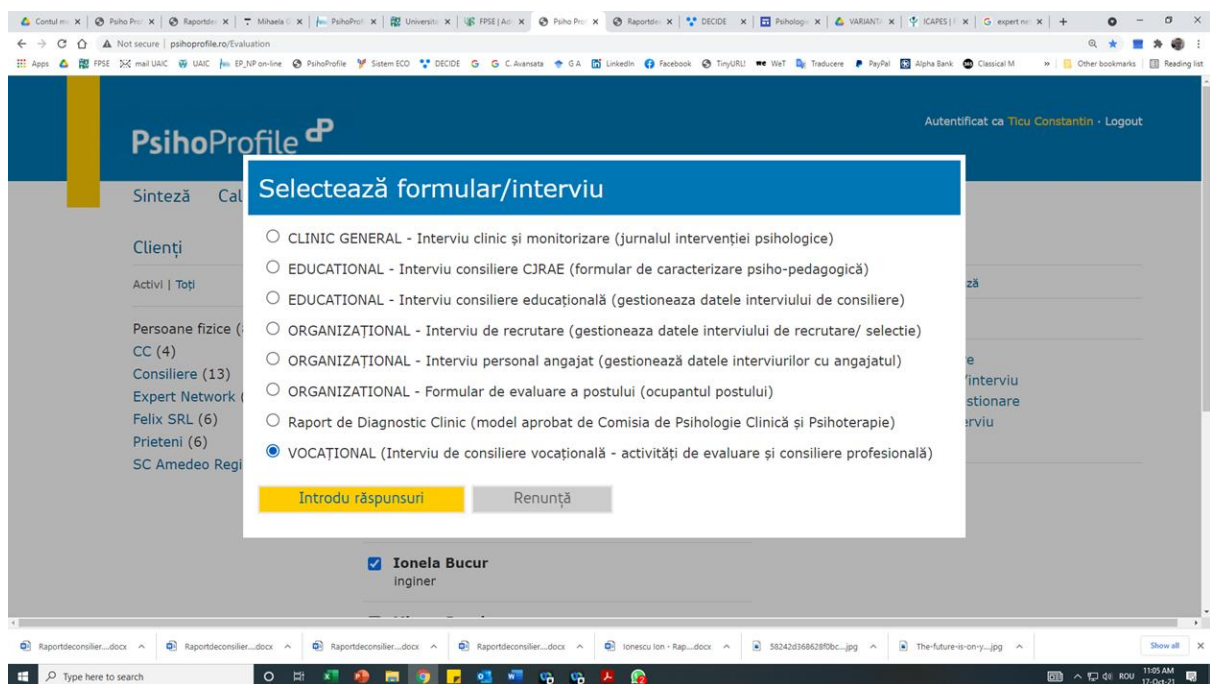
Contul m | Psiho Pro | Raportde | Mihaela | PsihoProfi | Universit | FPSE | Ad | Psiho Pro | Raportde | DECIDE | Psihologi | VARIANT | ICAPES | expert ne | +

Not secure | psihoprofile.ro/Evaluation

Apps | FPSE | mail UAIC | UAIC | EP_NP on-line | PsihoProfile | Sistem ECO | DECIDE | G | C. Avansata | G A | LinkedIn | Facebook | TinyURL! | WeT | Traducere | PayPal | Alpha Bank | Classical M | » | Other bookmarks | Reading list

PsihoProfile

Autentificat ca Ticu Constantin · Logout

Sinteză Cal

Clienți

Activi | Toți

Persoane fizice (

CC (4)

Consiliere (13)

Expert Network (

Felix SRL (6)

Prieteni (6)

SC Amedeo Regi

ză

e

interviu

stionare

rviu

Selectează formular/interviu

CLINIC GENERAL - Interviu clinic și monitorizare (jurnalul intervenției psihologice)

EDUCATIONAL - Interviu consiliere CJRAE (formular de caracterizare psiho-pedagogică)

EDUCATIONAL - Interviu consiliere educațională (gestioneaza datele interviului de consiliere)

ORGANIZAȚIONAL - Interviu de recrutare (gestioneaza datele interviului de recrutare/ selectie)

ORGANIZAȚIONAL - Interviu personal angajat (gestionează datele interviurilor cu angajatul)

ORGANIZATIONAL - Formular de evaluare a postului (ocupantul postului)

Raport de Diagnostic Clinic (model aprobat de Comisia de Psihologie Clinică și Psihoterapie)

VOCAȚIONAL (Interviu de consiliere vocațională - activități de evaluare și consiliere profesională)

Introdu răspunsuri | Renunță

Ionela Bucur
inginer

Raportdeconsilier....docx | Raportdeconsilier....docx | Raportdeconsilier....docx | Raportdeconsilier....docx | Ionescu Ion - Rap....docx | 58242d368628f0bc....jpg | The-future-is-on-y....jpg | Show all

Type here to search

ROU 11:05 AM 17-Oct-21